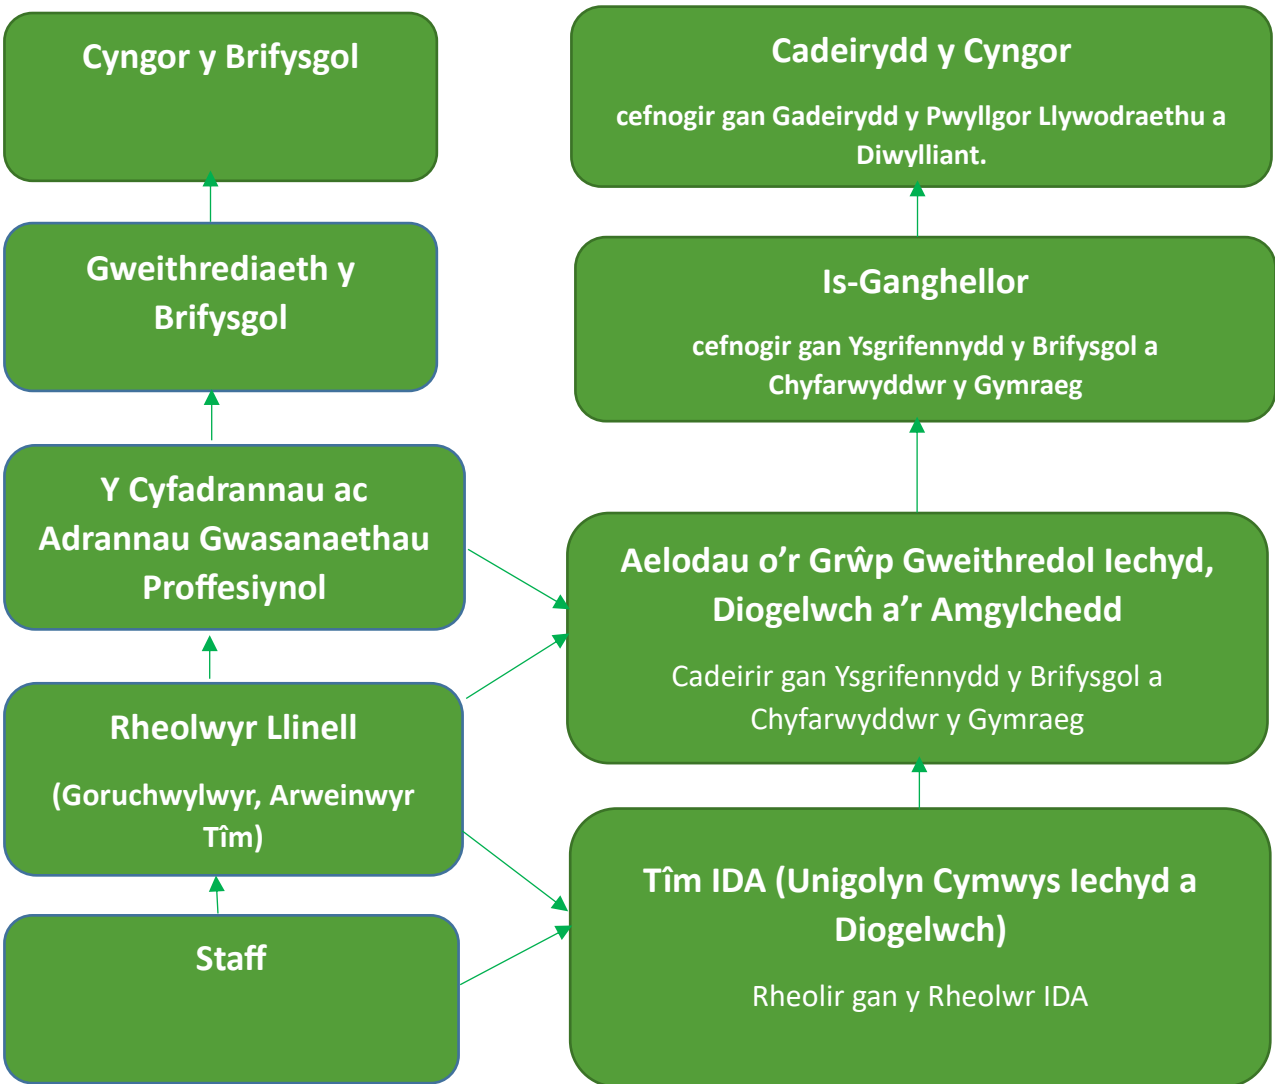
Cyngor y Brifysgol

Gweithrediaeth y Brifysgol

Y Cyfadrannau ac Adrannau Gwasanaethau Proffesiynol

Rheolwyr Llinell

(Goruchwylwyr, Arweinwyr Tîm)

Staff

Cadeirydd y Cyngor

cefnogir gan Gadeirydd y Pwyllgor Llywodraethu a Diwylliant.

Is-Ganghellor

cefnogir gan Ysgrifennydd y Brifysgol a Chyfarwyddwr y Gymraeg

Aelodau o'r Grŵp Gweithredol Iechyd, Diogelwch a'r Amgylchedd

Cadeirir gan Ysgrifennydd y Brifysgol a Chyfarwyddwr y Gymraeg

Tîm IDA (Unigolyn Cymwys Iechyd a Diogelwch)

Rheolir gan y Rheolwr IDA